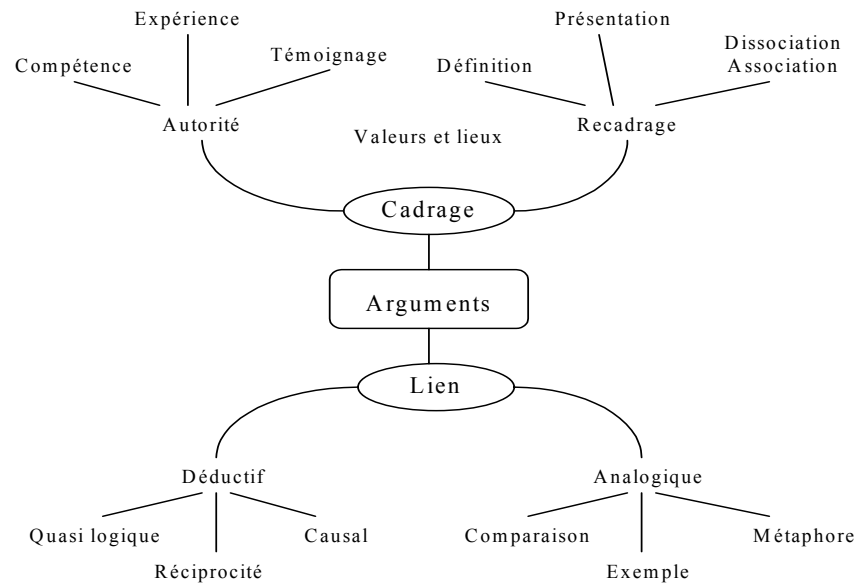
Expérience

Compétence

Témoignage

Présentation

Définition

Dissociation
Association

Autorité

Valeurs et lieux

Recadrage

Cadrage

Arguments

Lien

Déductif

Analogique

Quasi logique

Réciprocité

Causal

Comparaison

Exemple

Métaphore